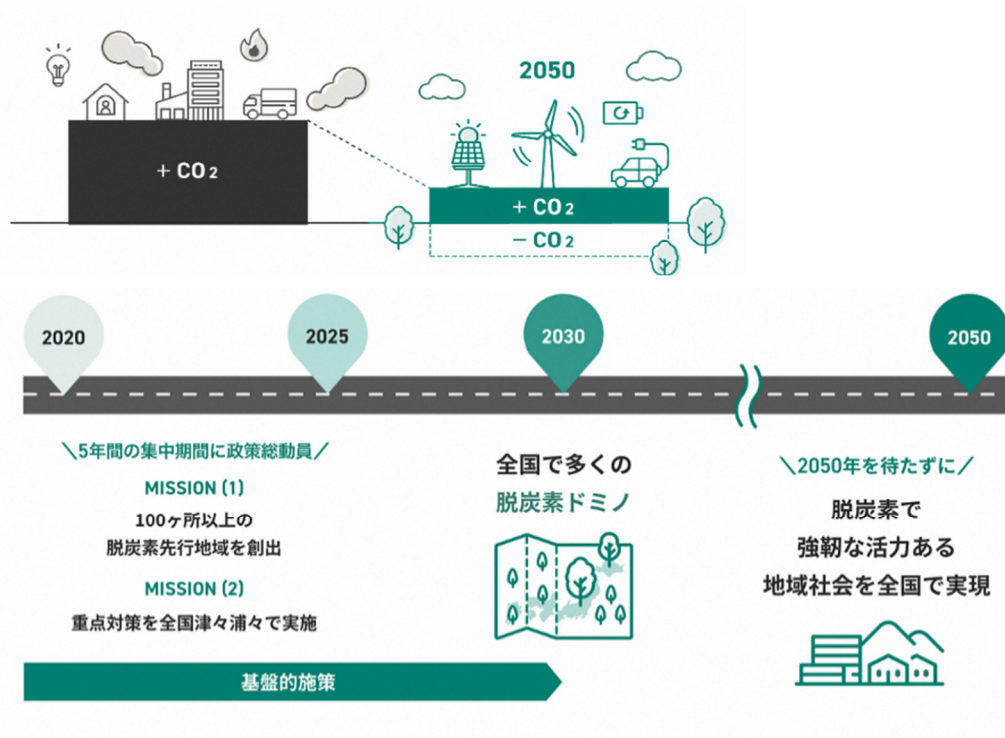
+ $CO_2$

2050

+ $CO_2$

− $CO_2$

2020

2025

2030

2050

＼5年間の集中期間に政策総動員／

MISSION (1)

100ヶ所以上の
脱炭素先行地域を創出

MISSION (2)

重点対策を全国津々浦々で実施

基盤的施策

全国で多くの
脱炭素ドミノ

＼2050年を待たずに／

脱炭素で
強靭な活力ある
地域社会を全国で実現